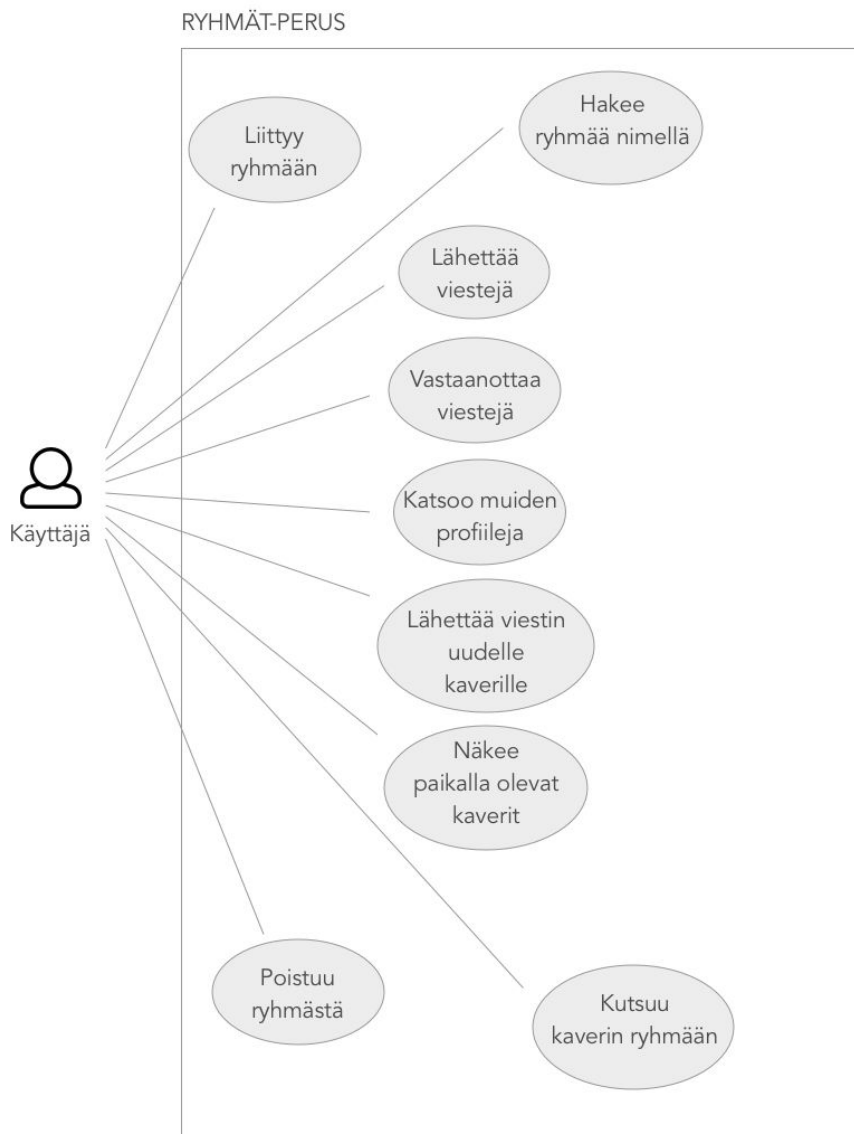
RYHMÄT-PERUS

Liittyy ryhmään

Hakee ryhmää nimellä

Lähettää viestejä

Vastaanottaa viestejä

Käyttäjä

Katsoo muiden profiileja

Lähettää viestin uudelle kaverille

Näkee paikalla olevat kaverit

Poistuu ryhmästä

Kutsuu kaverin ryhmään